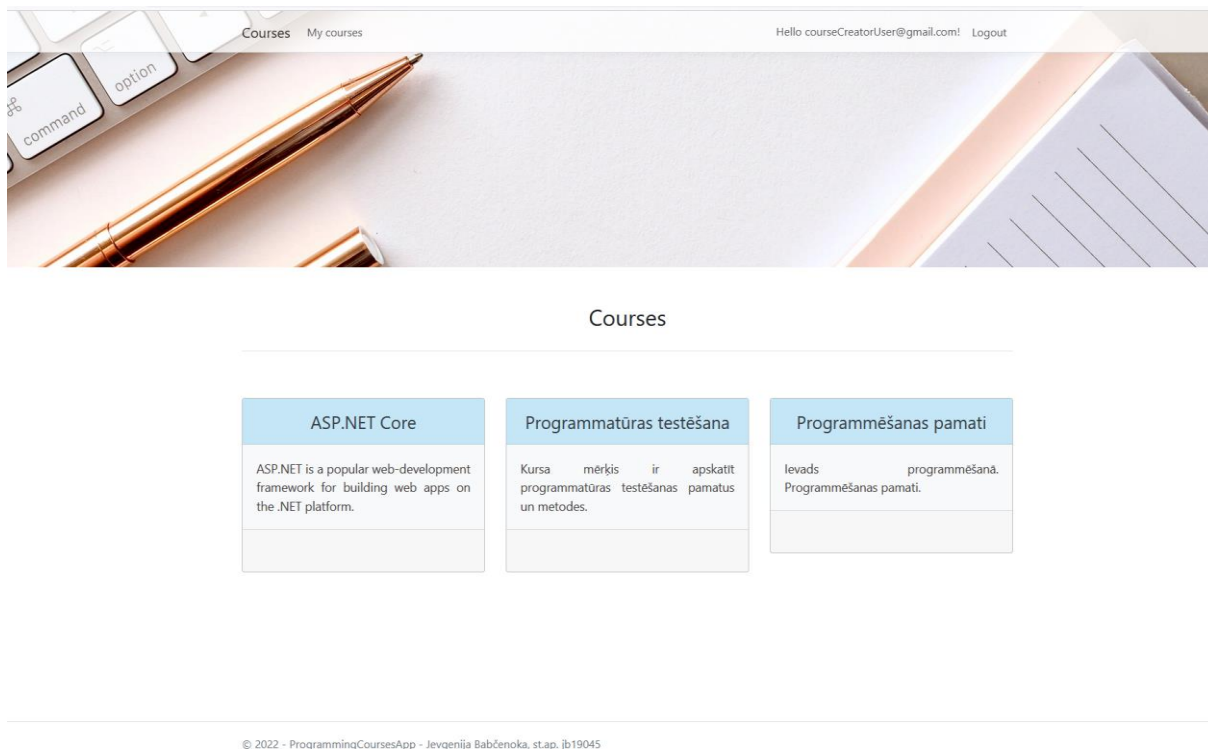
option
command

Courses My courses

Hello courseCreatorUser@gmail.com! Logout

Courses

ASP.NET Core

ASP.NET is a popular web-development framework for building web apps on the .NET platform.

Programmatūras testēšana

Kursa mērķis ir apskatīt programmatūras testēšanas pamatus un metodes.

Programmēšanas pamati

Ievads programmēšanā. Programmēšanas pamati.

© 2022 - ProgrammingCoursesApp - Jevgenija Babčenoka, st.ap. jb19045